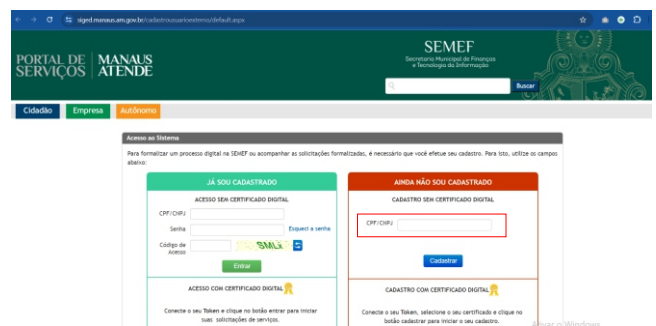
siged.manaus.am.gov.br/cadastrousuarioexterno/default.aspx

PORTAL DE SERVIÇOS | MANAUS ATENDE

SEMEF
Secretaria Municipal de Finanças e Tecnologia da Informação

Buscar

Cidadão | Empresa | Autônomo

Acesso ao Sistema

Para formalizar um processo digital na SEMEF ou acompanhar as solicitações formalizadas, é necessário que você efetue seu cadastro. Para isto, utilize os campos abaixo:

JÁ SOU CADASTRADO

ACESSO SEM CERTIFICADO DIGITAL

CPF/CNPJ

Senha

Esqueci a senha

Código de Acesso

SMLE

Entrar

ACESSO COM CERTIFICADO DIGITAL

Conecte o seu Token e clique no botão entrar para iniciar suas solicitações de serviços.

AINDA NÃO SOU CADASTRADO

CADASTRO SEM CERTIFICADO DIGITAL

CPF/CNPJ

Cadastrar

CADASTRO COM CERTIFICADO DIGITAL

Conecte o seu Token, selecione o seu certificado e clique no botão cadastrar para iniciar o seu cadastro.

Ativar o Windows